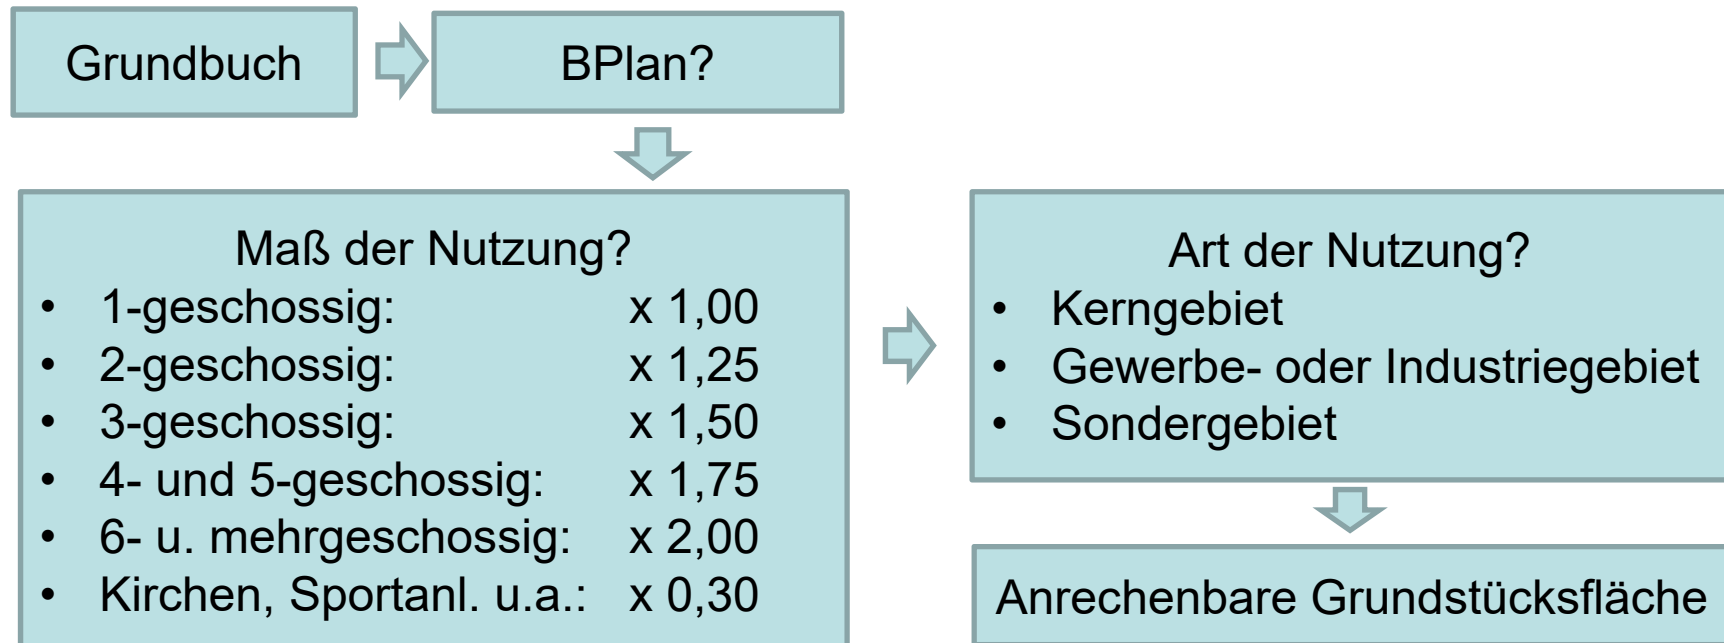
Grundbuch

BPlan?

Maß der Nutzung?
- 1-geschossig: x 1,00
- 2-geschossig: x 1,25
- 3-geschossig: x 1,50
- 4- und 5-geschossig: x 1,75
- 6- u. mehrgeschossig: x 2,00
- Kirchen, Sportanl. u.a.: x 0,30

Art der Nutzung?
- Kerngebiet
- Gewerbe- oder Industriegebiet
- Sondergebiet

Anrechenbare Grundstücksfläche